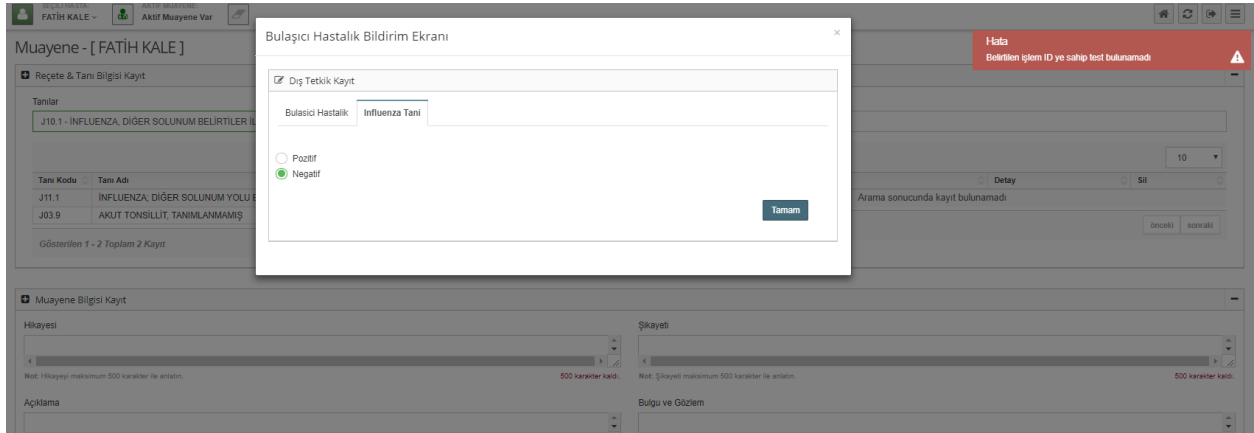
SEÇİLİ HASTA: FATİH KALE
AKTİF MUAYENE: Aktif Muayene Var

Muayene - [ FATİH KALE ]

Reçete & Tanı Bilgisi Kayıt

Tanılar
J10.1 - İNFLUENZA, DİĞER SOLUNUM BELİRTİLER İL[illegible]

10

| Tanı Kodu | Tanı Adı | | Detay | Sil |
|---|---|---|---|---|
| J11.1 | İNFLUENZA; DİĞER SOLUNUM YOLU E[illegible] | Arama sonucunda kayıt bulunamadı | | |
| J03.9 | AKUT TONSİLLİT, TANIMLANMAMIŞ | | | |

Gösterilen 1 - 2 Toplam 2 Kayıt

önceki sonraki

Bulaşıcı Hastalık Bildirim Ekranı
×
Dış Tetkik Kayıt
Bulasici Hastalik
Influenza Tani
Pozitif
Negatif
Tamam

Hata
Belirtilen işlem ID ye sahip test bulunamadı

Muayene Bilgisi Kayıt

Hikayesi
Not: Hikayeyi maksimum 500 karakter ile anlatın.
500 karakter kaldı.

Şikayeti
Not: Şikayeti maksimum 500 karakter ile anlatın.
500 karakter kaldı.

Açıklama

Bulgu ve Gözlem